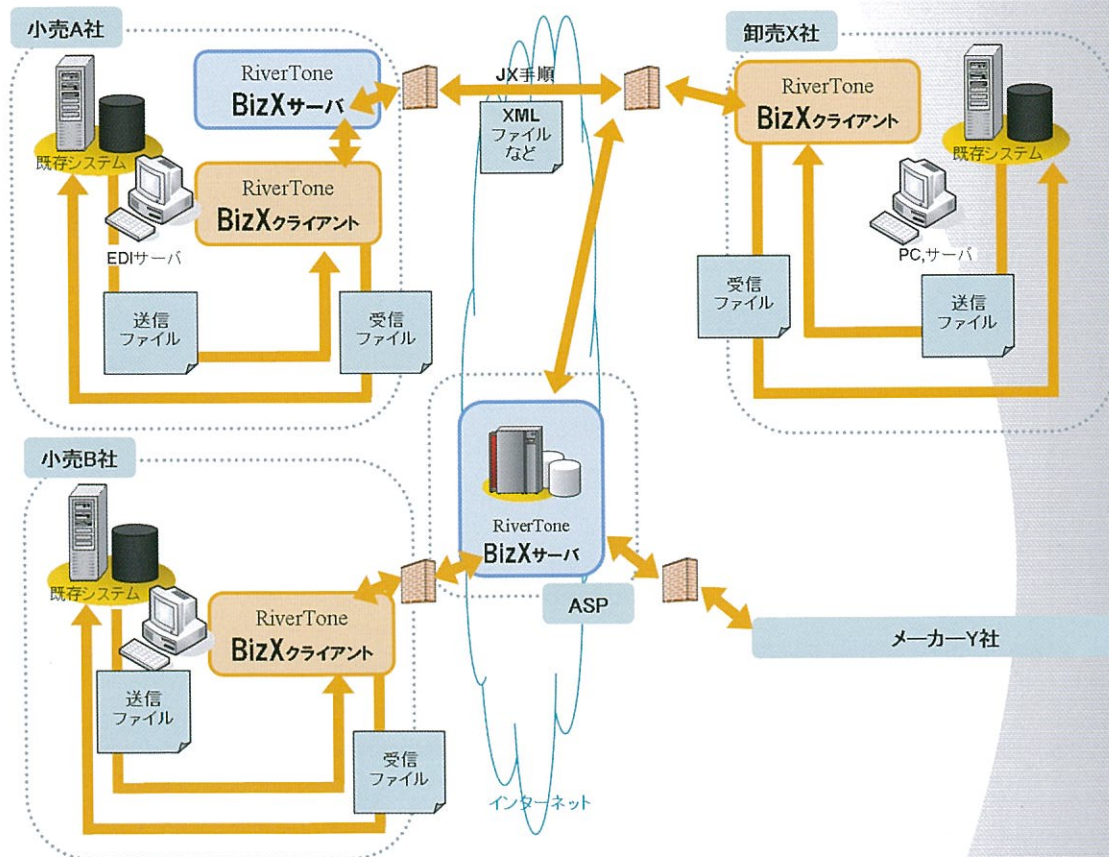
小売A社

既存システム

RiverTone
BizXサーバ

RiverTone
BizXクライアント

EDIサーバ

送信
ファイル

受信
ファイル

JX手順

XML
ファイル
など

卸売X社

RiverTone
BizXクライアント

既存システム

PC,サーバ

受信
ファイル

送信
ファイル

小売B社

既存システム

RiverTone
BizXクライアント

送信
ファイル

受信
ファイル

RiverTone
BizXサーバ

ASP

メーカーY社

インターネット